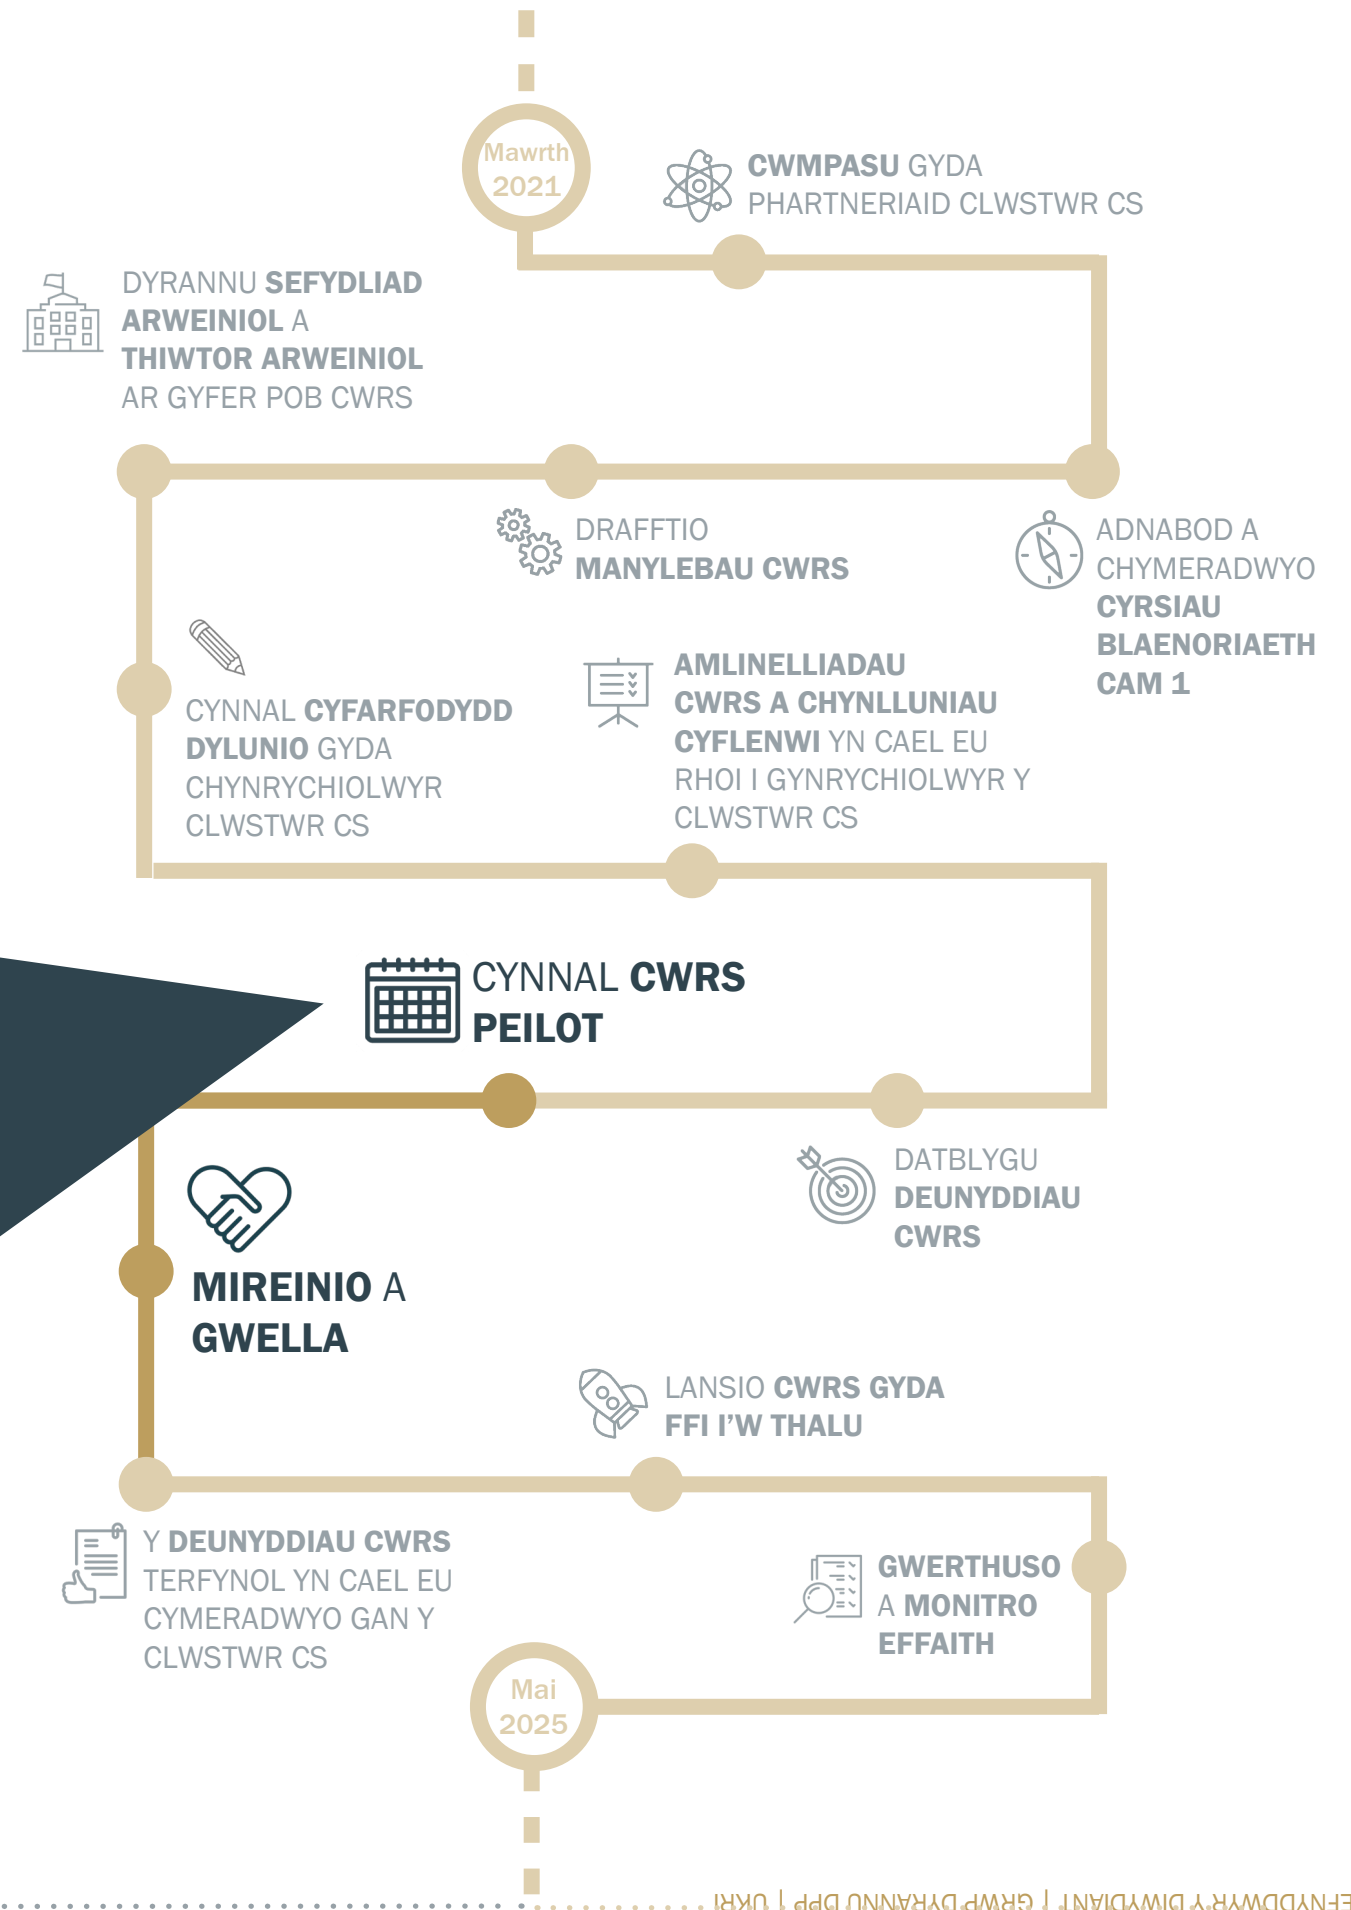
Mawrth 2021

CWMPASU GYDA PHARTNERIAID CLWSTWR CS

DYRANNU SEFYDLIAD ARWEINIOL A THIWTOR ARWEINIOL AR GYFER POB CWRS

DRAFFTIO MANYLEBAU CWRS

ADNABOD A CHYMERADWYO CYRSIAU BLAENORIAETH CAM 1

AMLINELLIADAU CWRS A CHYNLLUNIAU CYFLENWI YN CAEL EU RHOI I GYNRYCHIOLWYR Y CLWSTWR CS

CYNNAL CYFARFODYDD DYLUNIO GYDA CHYNRYCHIOLWYR CLWSTWR CS

CYNNAL CWRS PEILOT

DATBLYGU DEUNYDDIAU CWRS

MIREINIO A GWELLA

LANSIO CWRS GYDA FFI I'W THALU

Y DEUNYDDIAU CWRS TERFYNOL YN CAEL EU CYMERADWYO GAN Y CLWSTWR CS

GWERTHUSO A MONITRO EFFAITH

Mai 2025

ENYDDWYR Y DIWYDIANT | GRWP DYRANNU DPP | UKRI